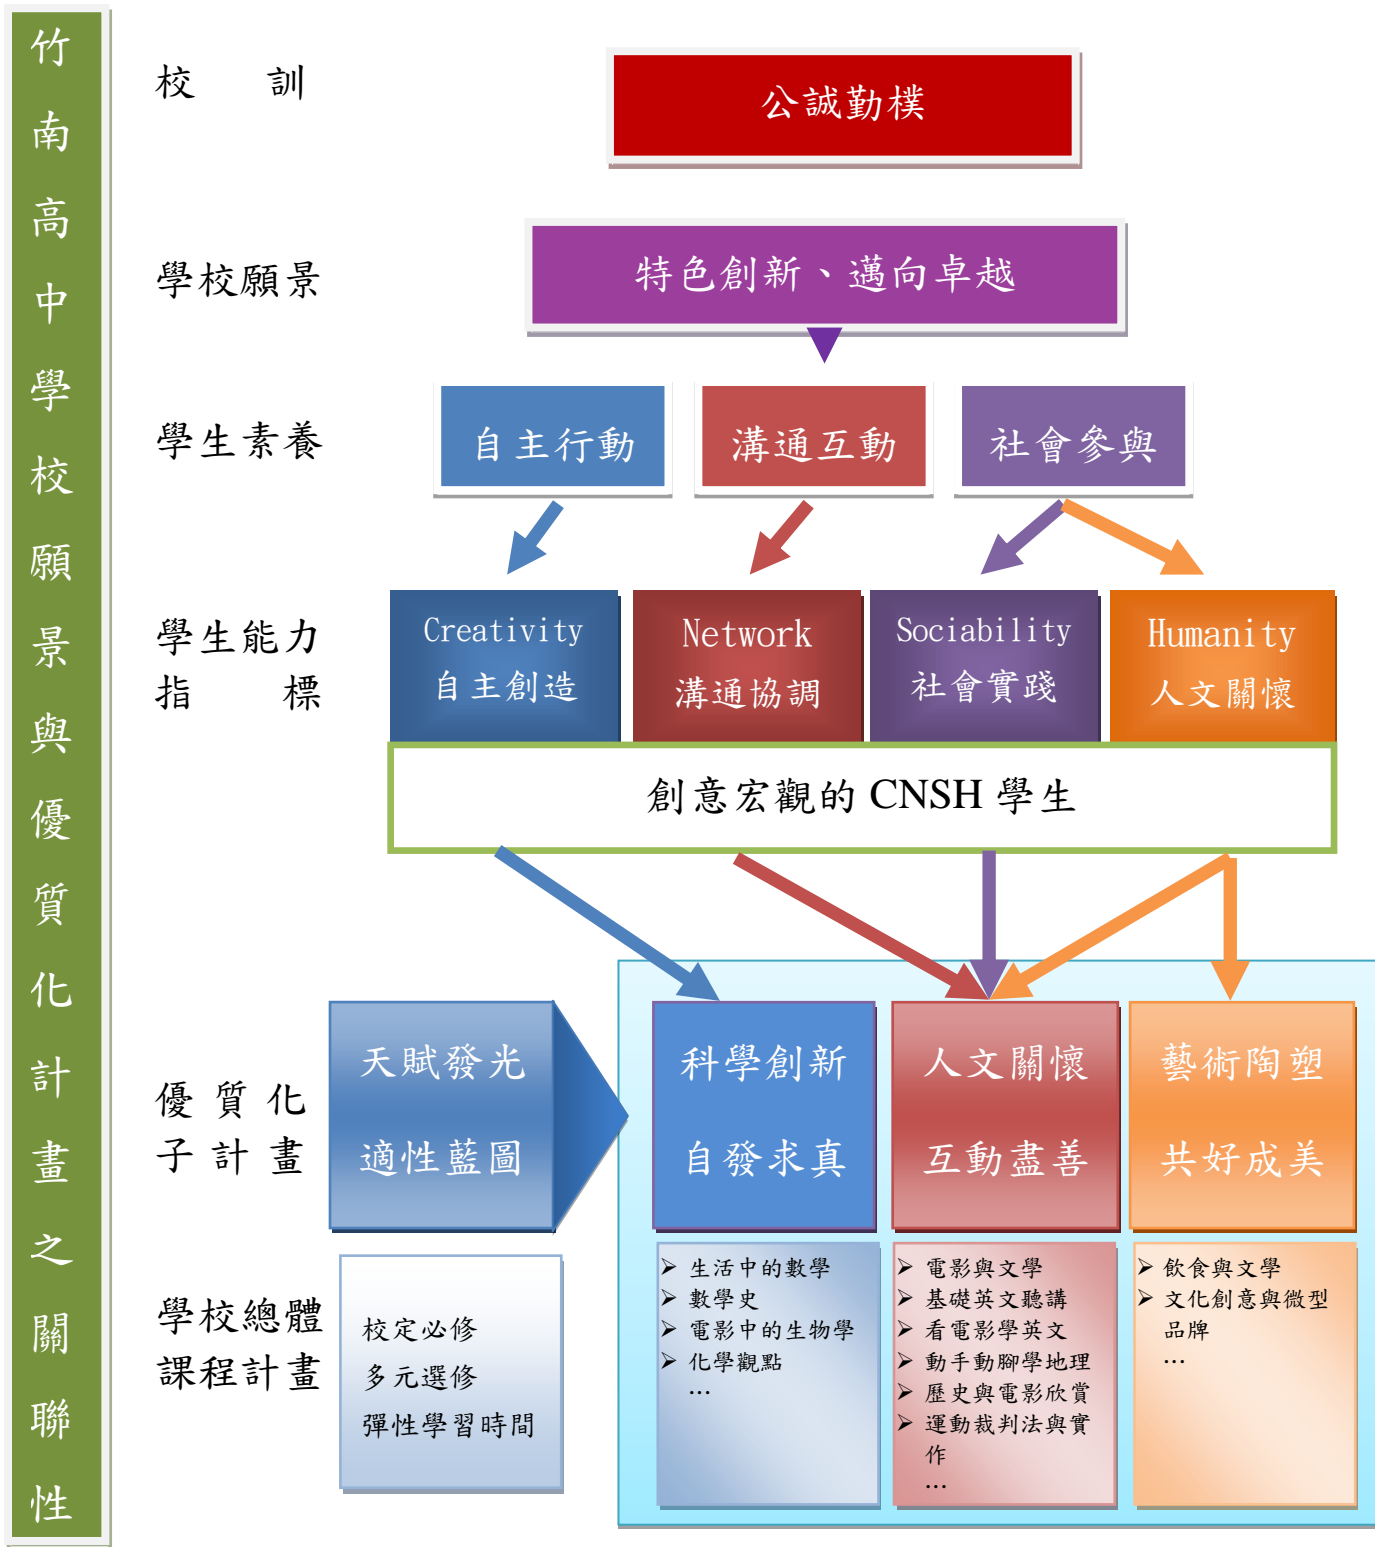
竹南高中學校願景與優質化計畫之關聯性

校　訓

公誠勤樸

學校願景

特色創新、邁向卓越

學生素養

自主行動

溝通互動

社會參與

學生能力指標

Creativity
自主創造

Network
溝通協調

Sociability
社會實踐

Humanity
人文關懷

創意宏觀的 CNSH 學生

優質化子計畫

天賦發光
適性藍圖

科學創新
自發求真

人文關懷
互動盡善

藝術陶塑
共好成美

學校總體課程計畫

校定必修
多元選修
彈性學習時間

➢ 生活中的數學
➢ 數學史
➢ 電影中的生物學
➢ 化學觀點
…

➢ 電影與文學
➢ 基礎英文聽講
➢ 看電影學英文
➢ 動手動腳學地理
➢ 歷史與電影欣賞
➢ 運動裁判法與實作
…

➢ 飲食與文學
➢ 文化創意與微型品牌
…